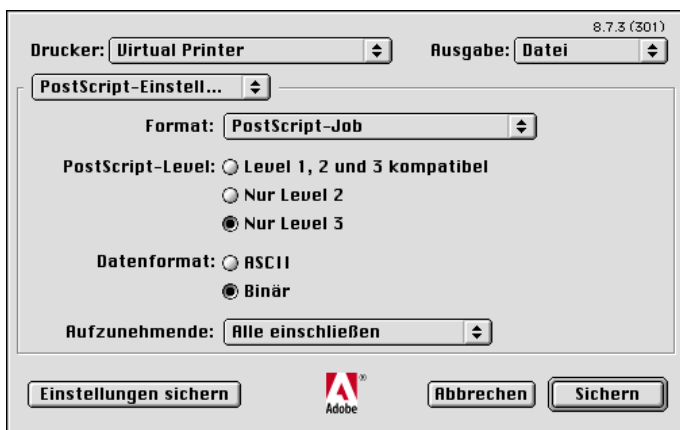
8.7.3 (301)

Drucker: Virtual Printer

Ausgabe: Datei

PostScript-Einstell...

Format: PostScript-Job

PostScript-Level: Level 1, 2 und 3 kompatibel

Nur Level 2

Nur Level 3

Datenformat: ASCII

Binär

Aufzunehmende: Alle einschließen

Einstellungen sichern

Adobe

Abbrechen

Sichern